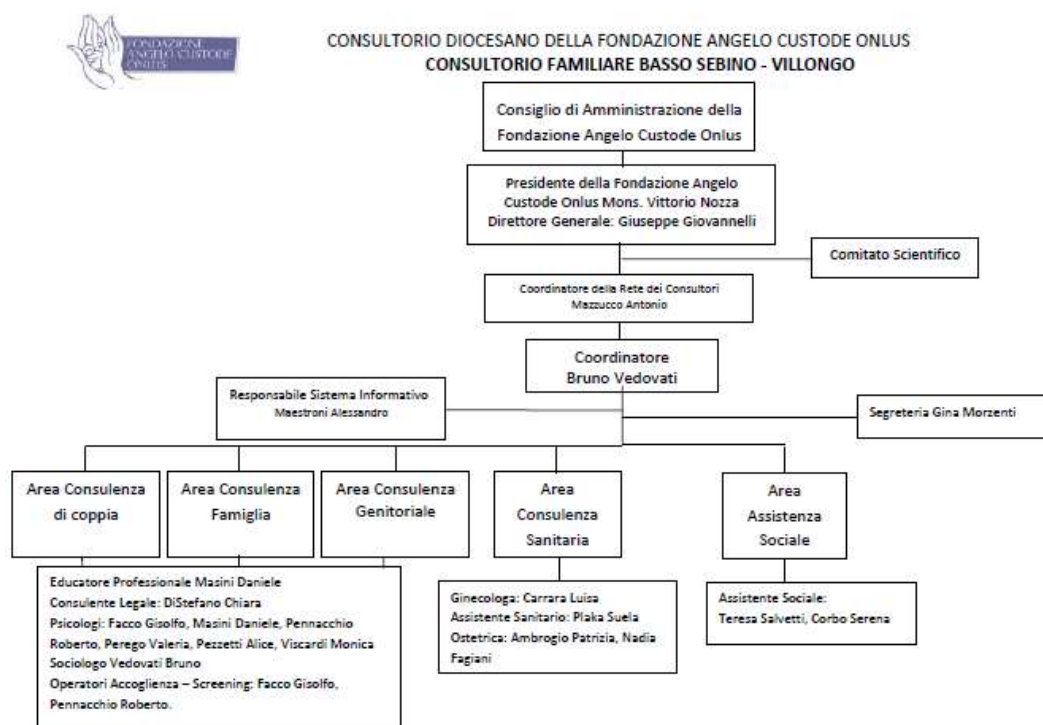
FONDAZIONE ANGELO CUSTODE ONLUS

CONSULTORIO DIOCESANO DELLA FONDAZIONE ANGELO CUSTODE ONLUS
CONSULTORIO FAMILIARE BASSO SEBINO - VILLONGO

Consiglio di Amministrazione della Fondazione Angelo Custode Onlus

Presidente della Fondazione Angelo Custode Onlus Mons. Vittorio Nozza
Direttore Generale: Giuseppe Giovannelli

Comitato Scientifico

Coordinatore della Rete dei Consultori
Mazzucco Antonio

Coordinatore
Bruno Vedovati

Responsabile Sistema Informativo
Maestroni Alessandro

Segreteria Gina Morzenti

Area Consulenza di coppia

Area Consulenza Famiglia

Area Consulenza Genitoriale

Area Consulenza Sanitaria

Area Assistenza Sociale

Educatore Professionale Masini Daniele
Consulente Legale: DiStefano Chiara
Psicologi: Facco Gisolfo, Masini Daniele, Pennacchio Roberto, Perego Valeria, Pezzetti Alice, Viscardi Monica
Sociologo Vedovati Bruno
Operatori Accoglienza – Screening: Facco Gisolfo, Pennacchio Roberto.

Ginecologa: Carrara Luisa
Assistente Sanitario: Plaka Suela
Ostetrica: Ambrogio Patrizia, Nadia Fagiani

Assistente Sociale:
Teresa Salvetti, Corbo Serena